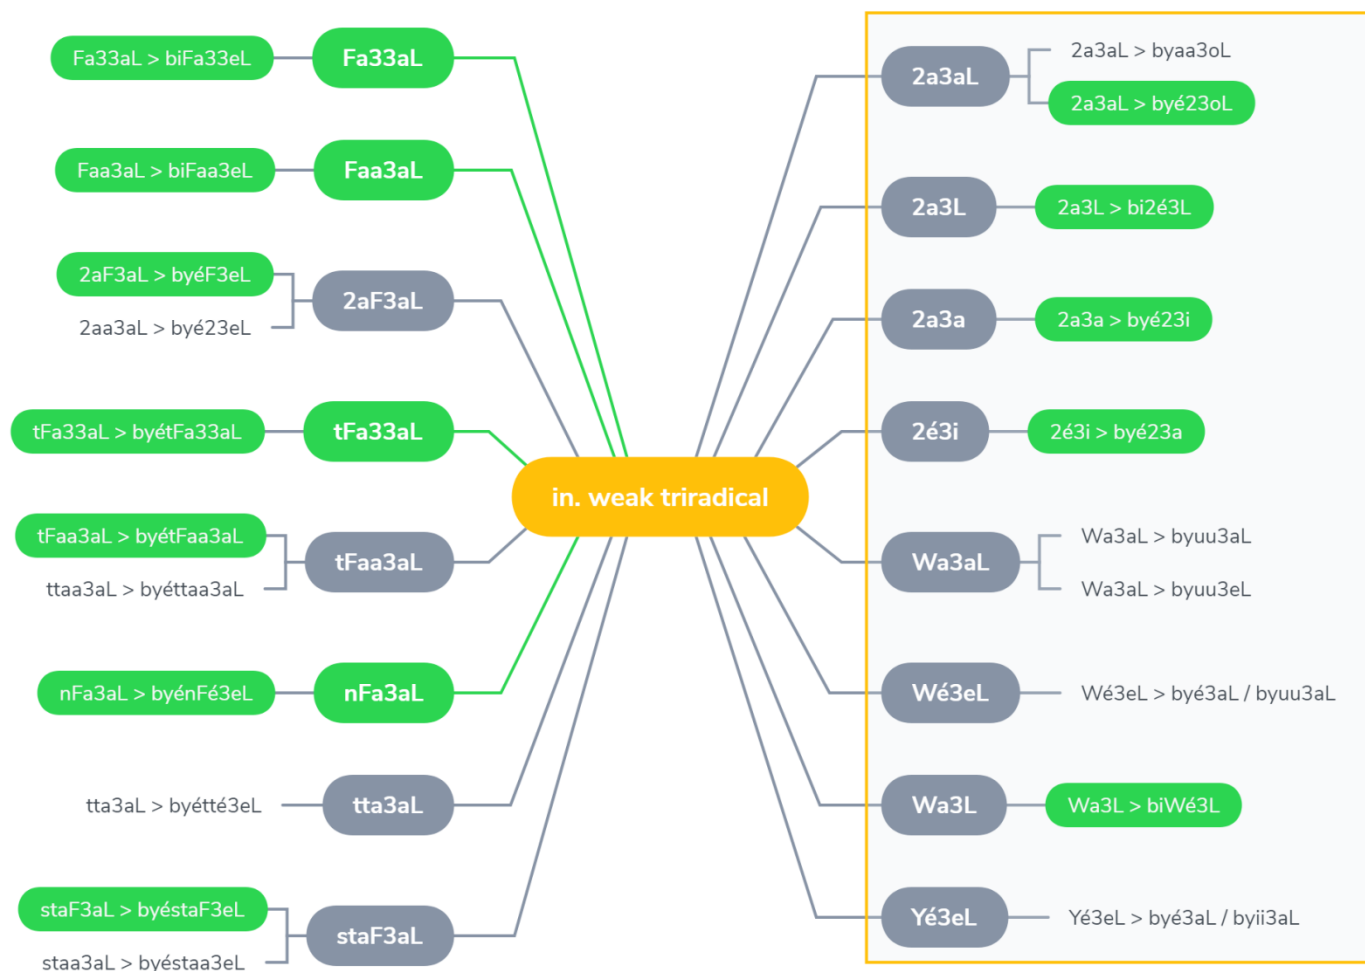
in. weak triradical

Fa33aL
Fa33aL > biFa33eL

Faa3aL
Faa3aL > biFaa3eL

2aF3aL
2aF3aL > byéF3eL
2aa3aL > byé23eL

tFa33aL
tFa33aL > byétFa33aL

tFaa3aL
tFaa3aL > byétFaa3aL
ttaa3aL > byéttaa3aL

nFa3aL
nFa3aL > byénFé3eL

tta3aL
tta3aL > byétté3eL

staF3aL
staF3aL > byéstaF3eL
staa3aL > byéstaa3eL

2a3aL
2a3aL > byaa3oL
2a3aL > byé23oL

2a3L
2a3L > bi2é3L

2a3a
2a3a > byé23i

2é3i
2é3i > byé23a

Wa3aL
Wa3aL > byuu3aL
Wa3aL > byuu3eL

Wé3eL
Wé3eL > byé3aL / byuu3aL

Wa3L
Wa3L > biWé3L

Yé3eL
Yé3eL > byé3aL / byii3aL